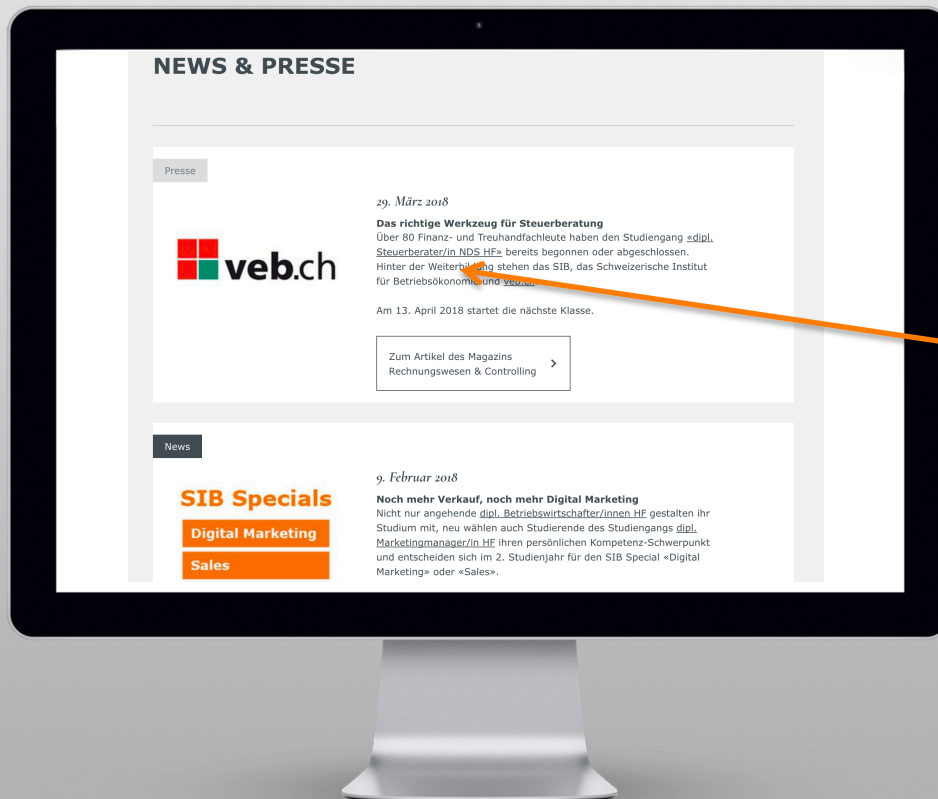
NEWS & PRESSE

Presse

veb.ch

29. März 2018

Das richtige Werkzeug für Steuerberatung
Über 80 Finanz- und Treuhandfachleute haben den Studiengang «dipl. Steuerberater/in NDS HF» bereits begonnen oder abgeschlossen. Hinter der Weiterbil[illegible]ng stehen das SIB, das Schweizerische Institut für Betriebsökonomi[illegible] und veb.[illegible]

Am 13. April 2018 startet die nächste Klasse.

Zum Artikel des Magazins Rechnungswesen & Controlling

News

SIB Specials
Digital Marketing
Sales

9. Februar 2018

Noch mehr Verkauf, noch mehr Digital Marketing
Nicht nur angehende dipl. Betriebswirtschafter/innen HF gestalten ihr Studium mit, neu wählen auch Studierende des Studiengangs dipl. Marketingmanager/in HF ihren persönlichen Kompetenz-Schwerpunkt und entscheiden sich im 2. Studienjahr für den SIB Special «Digital Marketing» oder «Sales».